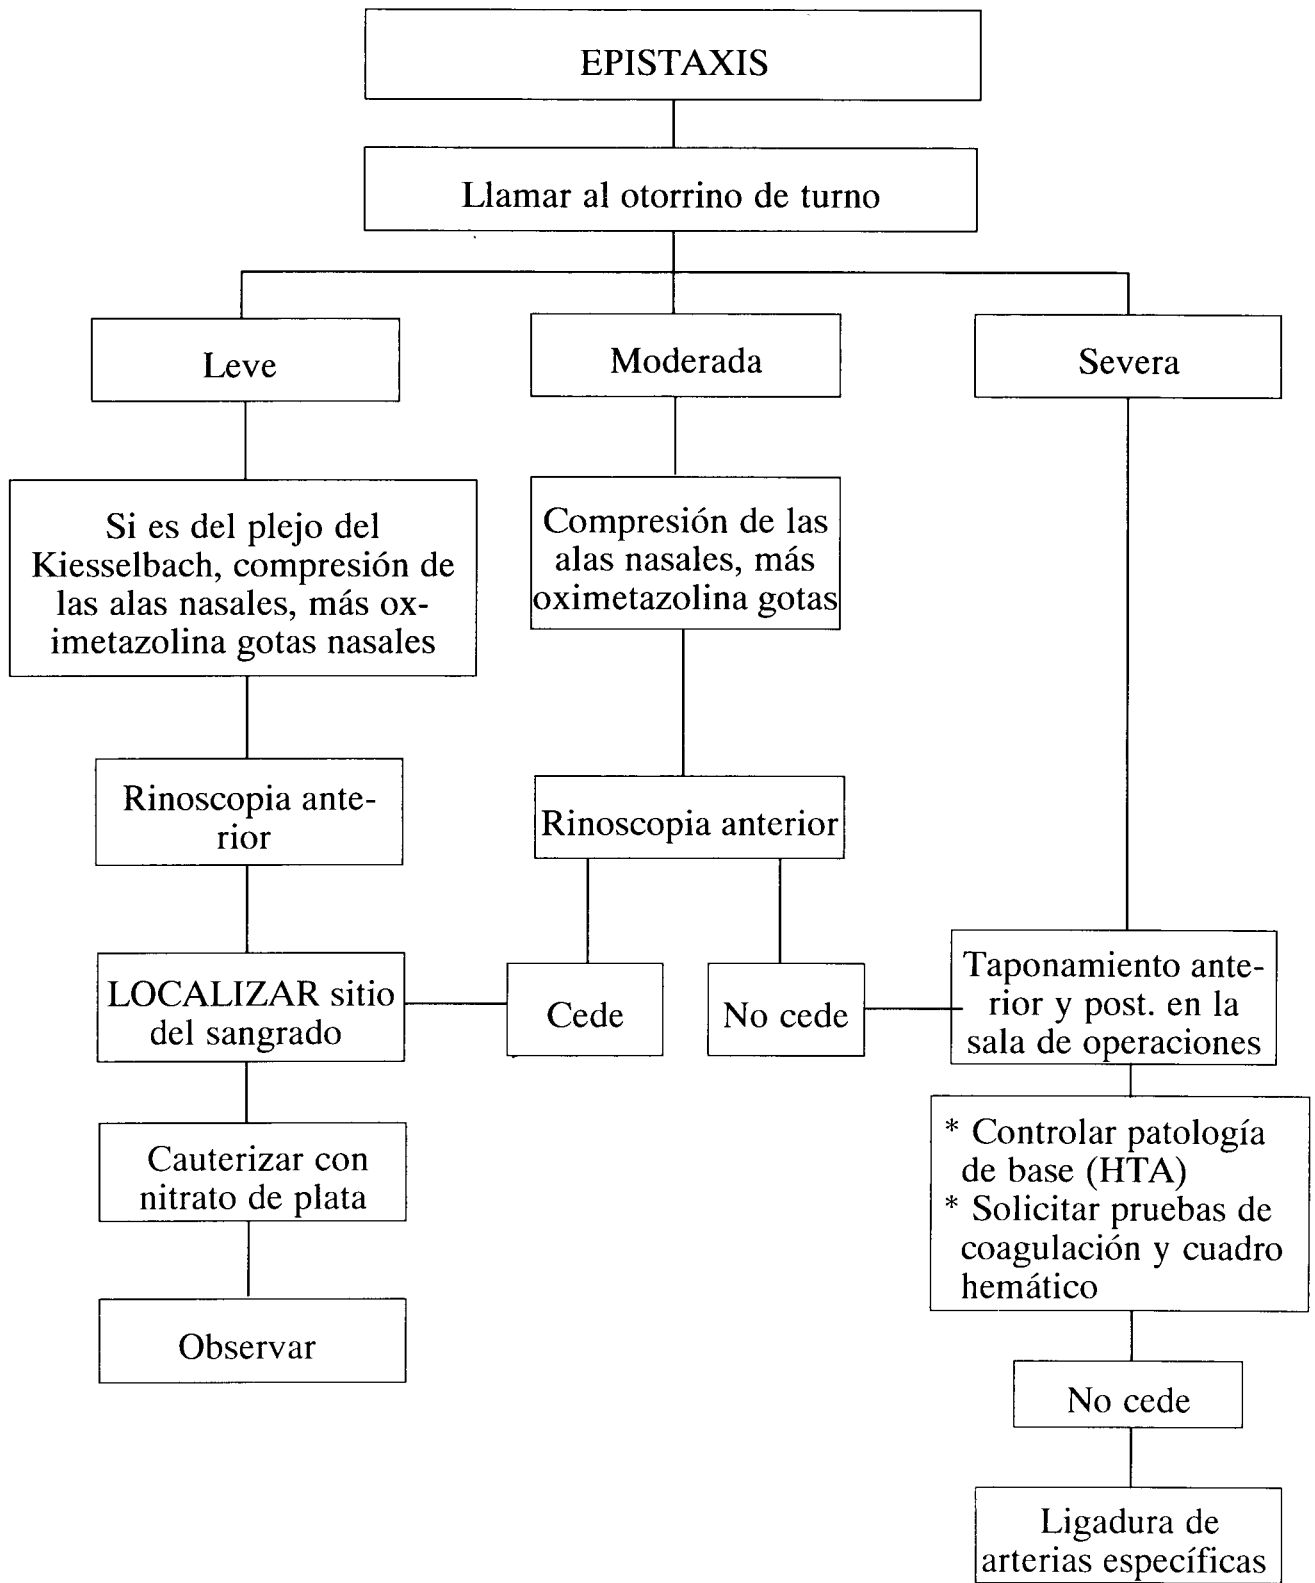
EPISTAXIS

Llamar al otorrino de turno

Leve

Moderada

Severa

Si es del plejo del Kiesselbach, compresión de las alas nasales, más oximetazolina gotas nasales

Rinoscopia anterior

LOCALIZAR sitio del sangrado

Cauterizar con nitrato de plata

Observar

Compresión de las alas nasales, más oximetazolina gotas

Rinoscopia anterior

Cede

No cede

Taponamiento anterior y post. en la sala de operaciones

* Controlar patología de base (HTA)
* Solicitar pruebas de coagulación y cuadro hemático

No cede

Ligadura de arterias específicas